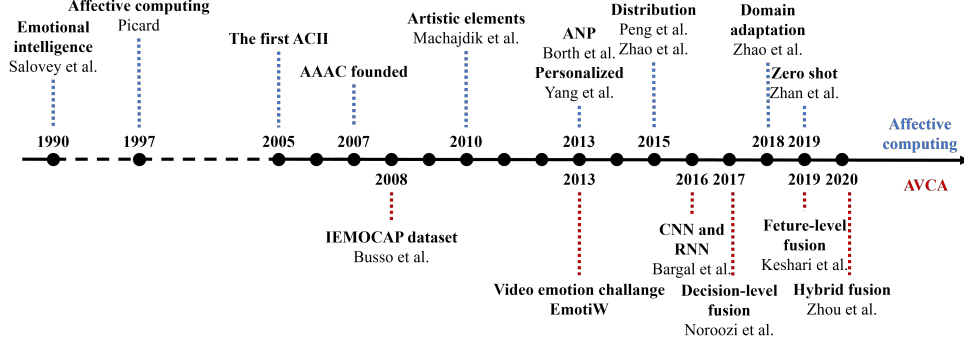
Emotional intelligence
Salovey et al.
1990

Affective computing
Picard
1997

The first ACII
2005

AAAC founded
2007

Artistic elements
Machajdik et al.
2010

ANP
Borth et al.
Personalized
Yang et al.
2013

Distribution
Peng et al.
Zhao et al.
2015

Domain adaptation
Zhao et al.
2018

Zero shot
Zhan et al.
2019

Affective computing

2008
IEMOCAP dataset
Busso et al.

2013
Video emotion challange
EmotiW

2016
CNN and RNN
Bargal et al.

2017
Decision-level fusion
Noroozi et al.

2019
Feture-level fusion
Keshari et al.

2020
Hybrid fusion
Zhou et al.

AVCA